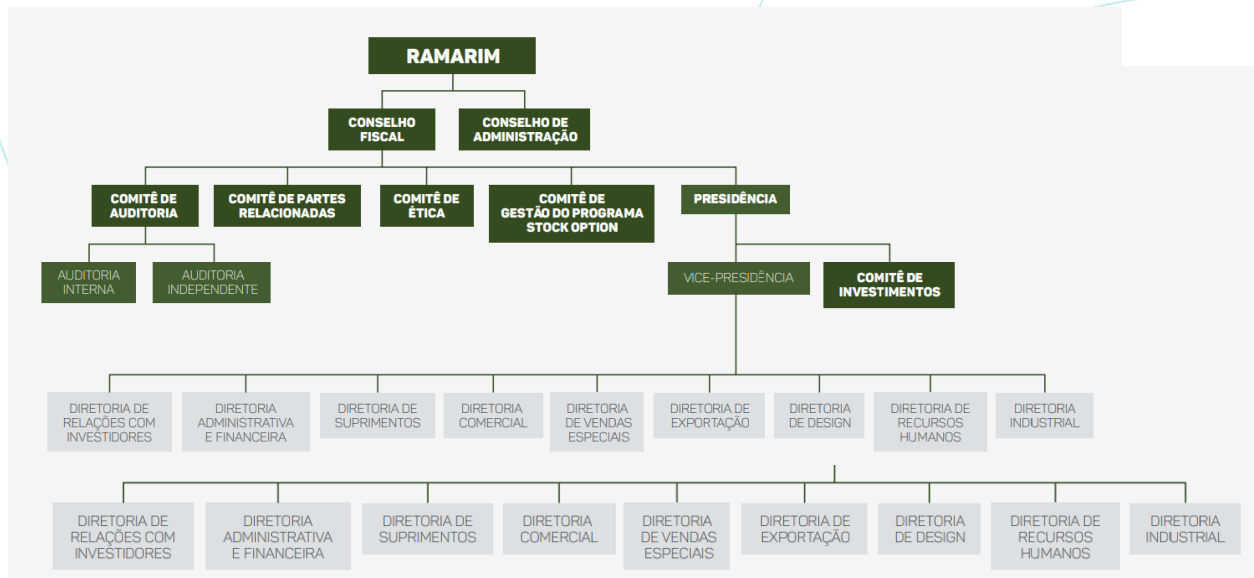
RAMARIM

CONSELHO FISCAL

CONSELHO DE ADMINISTRAÇÃO

COMITÊ DE AUDITORIA

COMITÊ DE PARTES RELACIONADAS

COMITÊ DE ÉTICA

COMITÊ DE GESTÃO DO PROGRAMA STOCK OPTION

PRESIDÊNCIA

AUDITORIA INTERNA

AUDITORIA INDEPENDENTE

VICE-PRESIDÊNCIA

COMITÊ DE INVESTIMENTOS

DIRETORIA DE RELAÇÕES COM INVESTIDORES

DIRETORIA ADMINISTRATIVA E FINANCEIRA

DIRETORIA DE SUPRIMENTOS

DIRETORIA COMERCIAL

DIRETORIA DE VENDAS ESPECIAIS

DIRETORIA DE EXPORTAÇÃO

DIRETORIA DE DESIGN

DIRETORIA DE RECURSOS HUMANOS

DIRETORIA INDUSTRIAL

DIRETORIA DE RELAÇÕES COM INVESTIDORES

DIRETORIA ADMINISTRATIVA E FINANCEIRA

DIRETORIA DE SUPRIMENTOS

DIRETORIA COMERCIAL

DIRETORIA DE VENDAS ESPECIAIS

DIRETORIA DE EXPORTAÇÃO

DIRETORIA DE DESIGN

DIRETORIA DE RECURSOS HUMANOS

DIRETORIA INDUSTRIAL